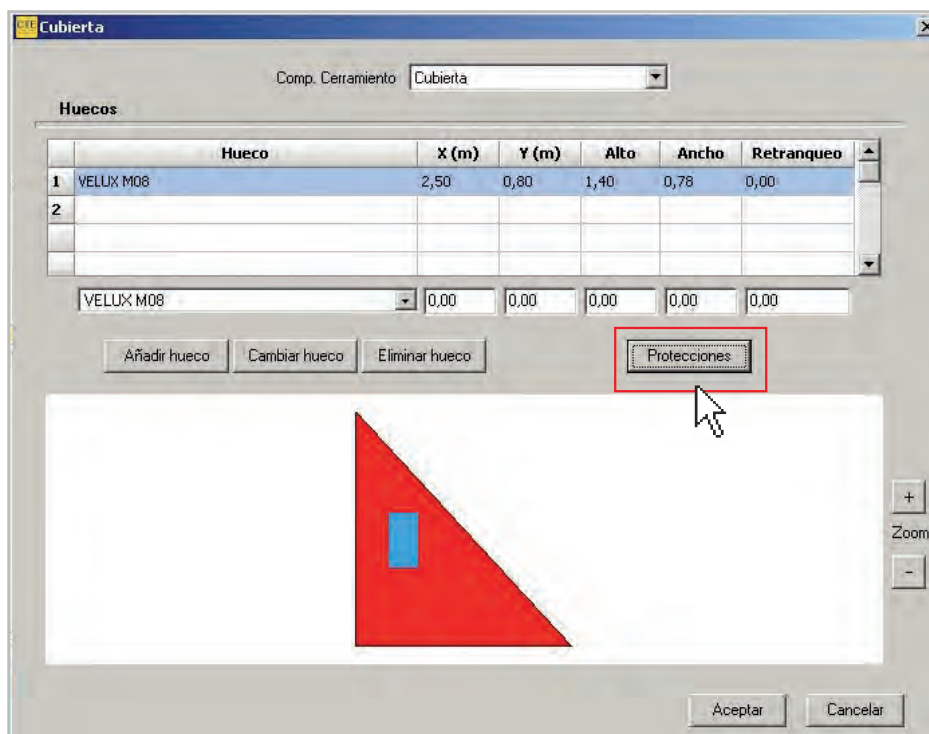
Cubierta

Comp. Cerramiento Cubierta

Huecos

| | Hueco | X (m) | Y (m) | Alto | Ancho | Retranqueo |
|---|---|---|---|---|---|---|
| 1 | VELUX M08 | 2,50 | 0,80 | 1,40 | 0,78 | 0,00 |
| 2 | | | | | | |
| | | | | | | |
| | | | | | | |

VELUX M08 0,00 0,00 0,00 0,00 0,00

Añadir hueco Cambiar hueco Eliminar hueco Protecciones

+ Zoom -

Aceptar Cancelar